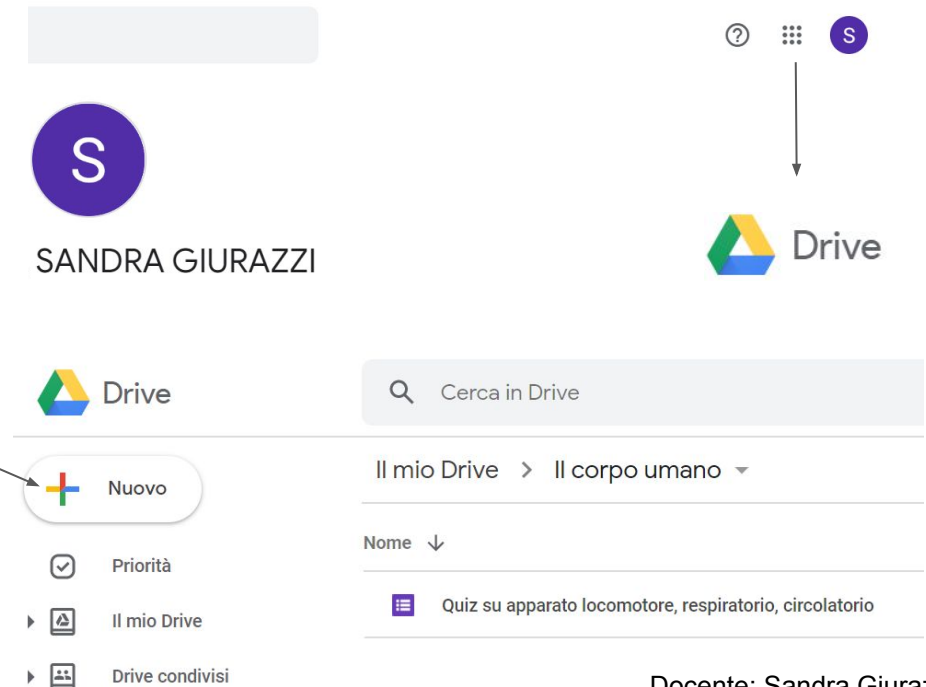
S

S

SANDRA GIURAZZI

Drive

Drive

Cerca in Drive

Nuovo

Il mio Drive > Il corpo umano

Nome

Priorità

Il mio Drive

Drive condivisi

Quiz su apparato locomotore, respiratorio, circolatorio

Docente: Sandra Giura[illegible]